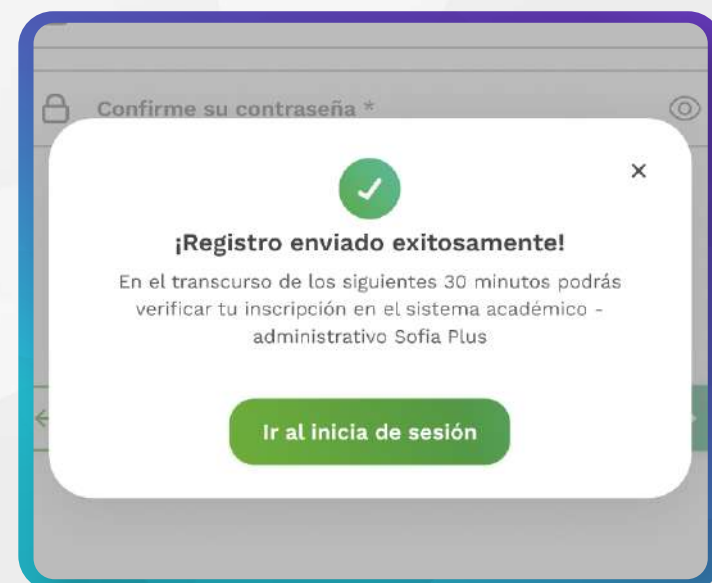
Confirme su contraseña *

×

¡Registro enviado exitosamente!

En el transcurso de los siguientes 30 minutos podrás verificar tu inscripción en el sistema académico - administrativo Sofia Plus

Ir al inicia de sesión